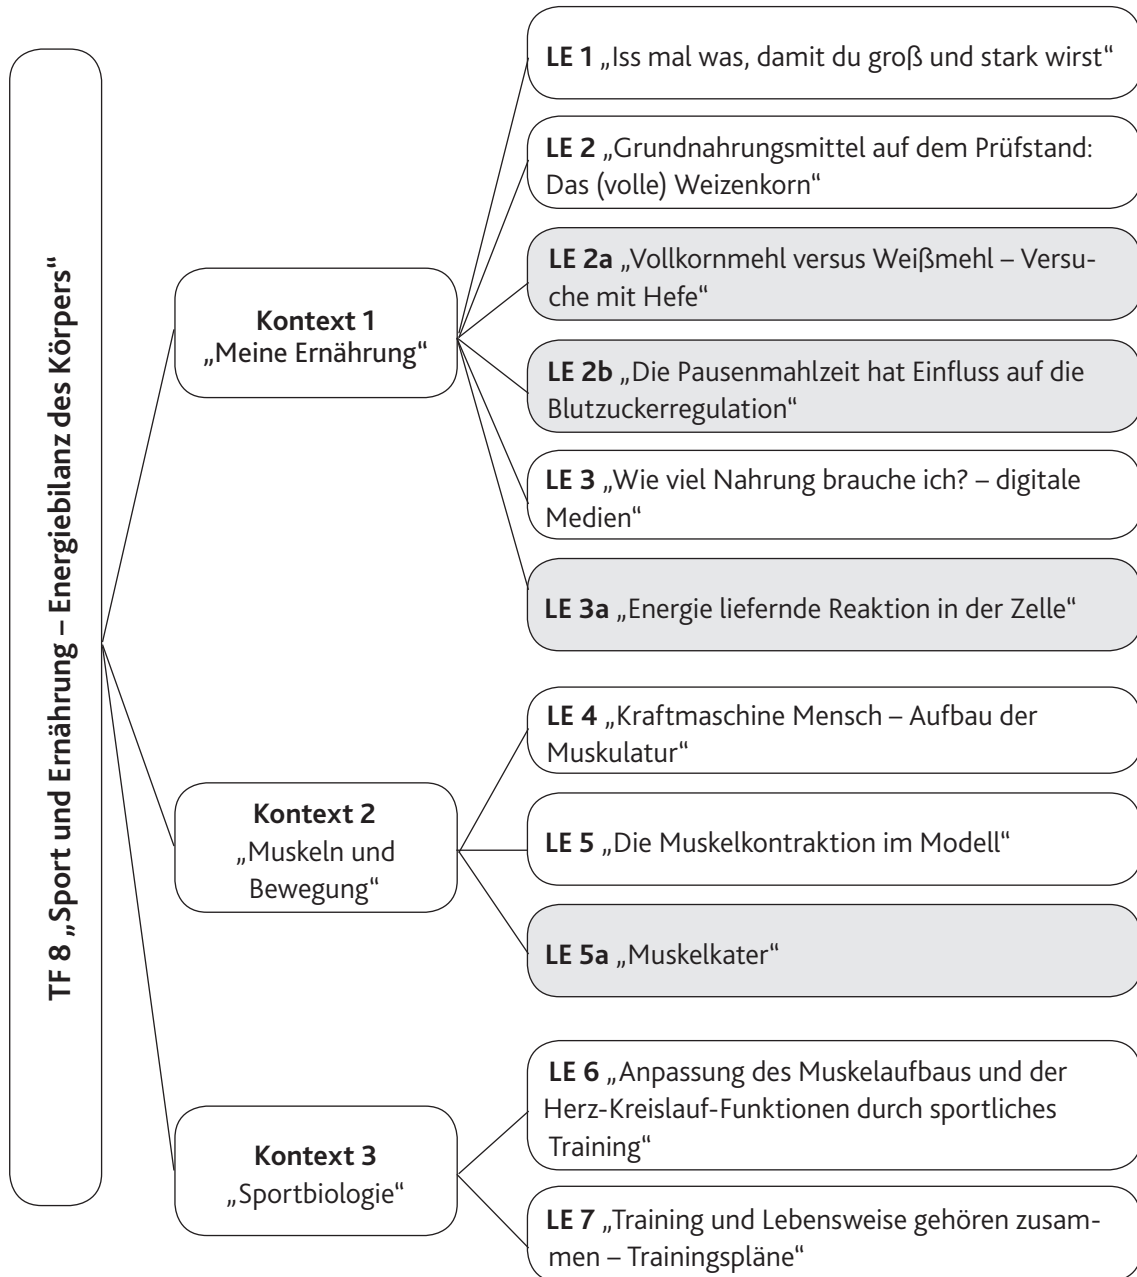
TF 8 „Sport und Ernährung – Energiebilanz des Körpers“

Kontext 1
„Meine Ernährung“

LE 1 „Iss mal was, damit du groß und stark wirst“

LE 2 „Grundnahrungsmittel auf dem Prüfstand: Das (volle) Weizenkorn“

LE 2a „Vollkornmehl versus Weißmehl – Versuche mit Hefe“

LE 2b „Die Pausenmahlzeit hat Einfluss auf die Blutzuckerregulation“

LE 3 „Wie viel Nahrung brauche ich? – digitale Medien“

LE 3a „Energie liefernde Reaktion in der Zelle“

Kontext 2
„Muskeln und Bewegung“

LE 4 „Kraftmaschine Mensch – Aufbau der Muskulatur“

LE 5 „Die Muskelkontraktion im Modell“

LE 5a „Muskelkater“

Kontext 3
„Sportbiologie“

LE 6 „Anpassung des Muskelaufbaus und der Herz-Kreislauf-Funktionen durch sportliches Training“

LE 7 „Training und Lebensweise gehören zusammen – Trainingspläne“